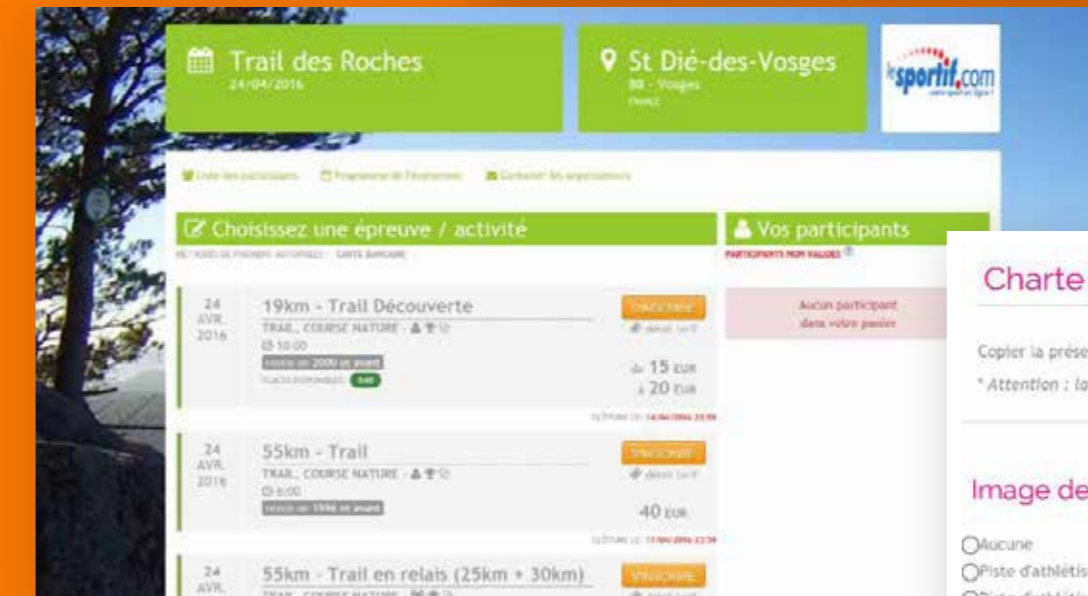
Trail des Roches
24/04/2016

St Dié-des-Vosges
88 - Vosges
FRANCE

lesportif.com

Liste des participants   Programme de l'événement   Contacter les organisateurs

Choisissez une épreuve / activité

Vos participants
PARTICIPANTS NON VALIDÉS

24 AVR. 2016
19km - Trail Découverte
TRAIL, COURSE NATURE
10:00
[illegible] 2000 et avant
PLACES DISPONIBLES
S'INSCRIRE
de 15 EUR
à 20 EUR
CLÔTURE LE : 14/04/2016 23:59

24 AVR. 2016
55km - Trail
TRAIL, COURSE NATURE
6:00
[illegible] 1996 et avant
S'INSCRIRE
40 EUR
CLÔTURE LE : 17/04/2016 23:59

24 AVR.
55km - Trail en relais (25km + 30km)
TRAIL, COURSE NATURE
S'INSCRIRE

Aucun participant dans votre panier

Charte

Copier la prése

* Attention : la

Image de

Aucune
Piste d'athlétis